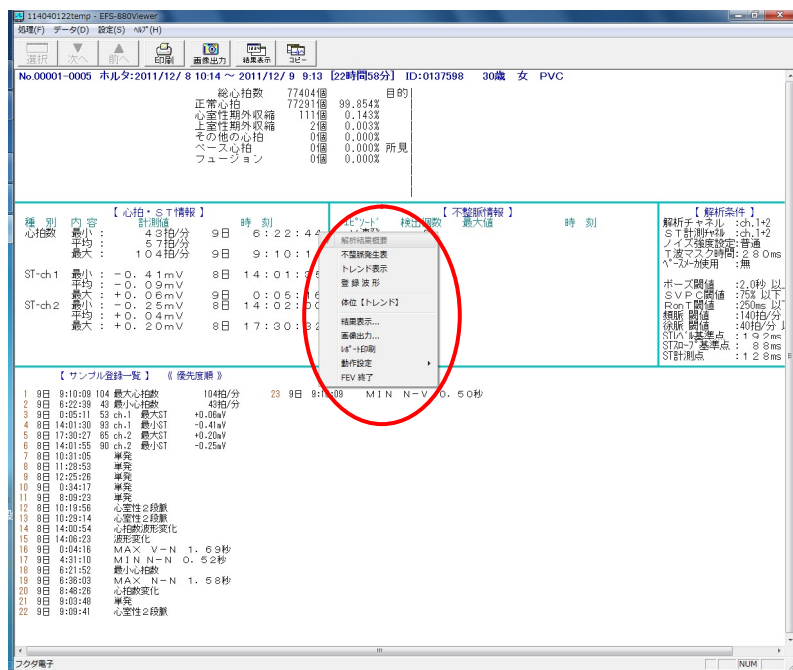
114040122temp - EFS-880Viewer

処理(F) データ(D) 設定(S) ﾍﾙﾌﾟ(H)

選択 次へ 前へ 印刷 画像出力 結果表示 コピー

No.00001-0005 ホルタ:2011/12/ 8 10:14 ～ 2011/12/ 9 9:13 [22時間58分] ID:0137598 30歳 女 PVC

| | | | |
|---|---|---|---|
| 総心拍数 | 77404個 | | 目的 |
| 正常心拍 | 77291個 | 99.854% | |
| 心室性期外収縮 | 111個 | 0.143% | |
| 上室性期外収縮 | 2個 | 0.003% | |
| その他の心拍 | 0個 | 0.000% | |
| ペース心拍 | 0個 | 0.000% | 所見 |
| フュージョン | 0個 | 0.000% | |

【 心拍・ＳＴ情報 】
種別 内容 計測値 時刻
心拍数 最小： 43拍/分 9日 6:22:4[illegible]
平均： 57拍/分
最大： 104拍/分 9日 9:10:1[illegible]
ST-ch1 最小：－０．４１mV 8日 14:01:3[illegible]
平均：－０．０９mV
最大：＋０．０６mV 9日 0:05:1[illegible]
ST-ch2 最小：－０．２５mV 8日 14:02:0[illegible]
平均：＋０．０４mV
最大：＋０．２０mV 8日 17:30:3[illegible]

【 不整脈情報 】
ｴﾋﾟｿｰﾄﾞ 検出個数 最大値 時刻

解析結果概要
不整脈発生表
トレンド表示
登録波形
体位【トレンド】
結果表示...
画像出力...
ﾚﾎﾟｰﾄ印刷
動作設定
FEV 終了

【 解析条件 】
解析チャネル ：ch.1+2
ＳＴ計測ﾁｬﾈﾙ ：ch.1+2
ノイズ強度設定：普通
Ｔ波マスク時間：２８０ms
ﾍﾟｰｽﾒｰｶ使用 ：無
ポーズ閾値 ：2.0秒 以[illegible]
ＳＶＰＣ閾値 ：75% 以下
RonT閾値 ：250ms 以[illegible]
頻脈 閾値 ：140拍/分
徐脈 閾値 ：40拍/分 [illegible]
STﾚﾍﾞﾙ基準点 ：１９２ms
STｽﾛｰﾌﾟ基準点 ： ８８ms
ST計測点 ：１２８ms

【 サンプル登録一覧 】 《 優先度順 》
1 9日 9:10:09 104 最大心拍数 104拍/分
2 9日 6:22:39 43 最小心拍数 43拍/分
3 9日 0:05:11 53 ch.1 最大ST +0.06mV
4 8日 14:01:30 93 ch.1 最小ST -0.41mV
5 8日 17:30:27 65 ch.2 最大ST +0.20mV
6 8日 14:01:55 90 ch.2 最小ST -0.25mV
7 8日 10:31:05 単発
8 8日 11:28:53 単発
9 8日 12:25:26 単発
10 9日 0:34:17 単発
11 9日 8:09:23 単発
12 8日 10:19:56 心室性２段脈
13 8日 10:29:14 心室性２段脈
14 8日 14:00:54 心拍数波形変化
15 8日 14:06:23 波形変化
16 9日 0:04:16 ＭＡＸ Ｖ－Ｎ １．６９秒
17 9日 4:31:10 ＭＩＮ Ｎ－Ｎ ０．５２秒
18 9日 6:21:52 最小心拍数
19 9日 6:38:03 ＭＡＸ Ｎ－Ｎ １．５８秒
20 9日 8:48:26 心拍数変化
21 9日 9:03:48 単発
22 9日 9:09:41 心室性２段脈
23 9日 9:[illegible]:09 ＭＩＮ Ｎ－Ｖ ０．５０秒

フクダ電子 NUM